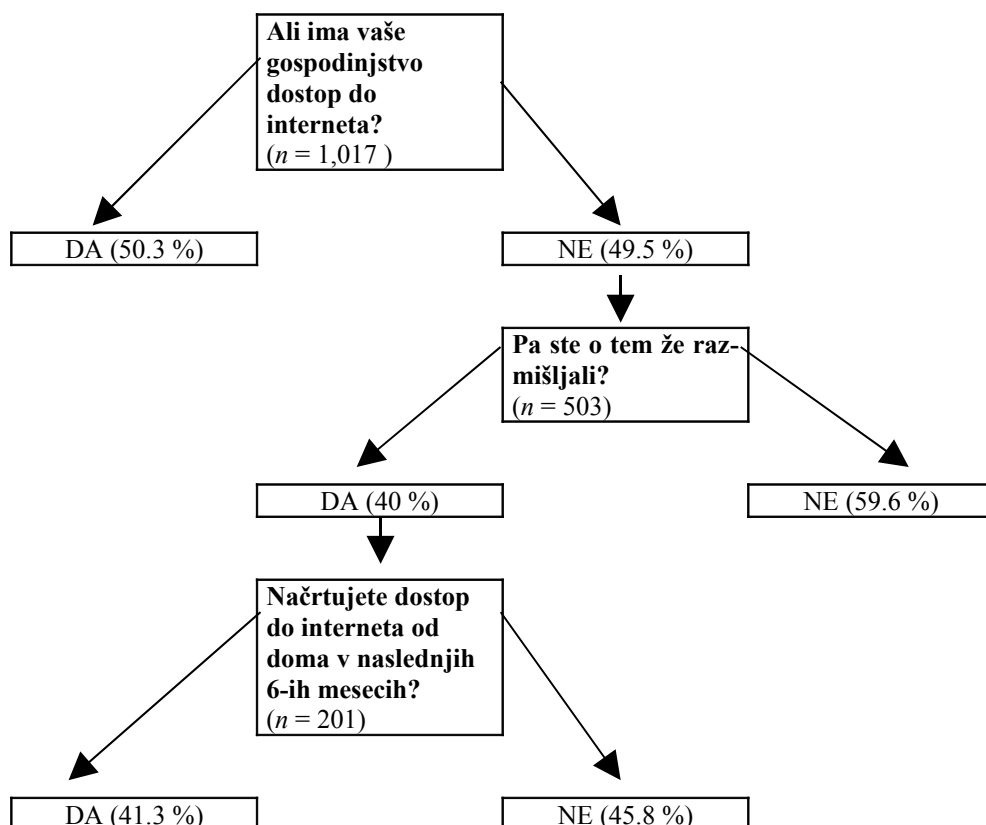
**Ali ima vaše gospodinjstvo dostop do interneta?**
($n$ = 1,017 )

DA (50.3 %)

NE (49.5 %)

**Pa ste o tem že razmišljali?**
($n$ = 503)

DA (40 %)

NE (59.6 %)

**Načrtujete dostop do interneta od doma v naslednjih 6-ih mesecih?**
($n$ = 201)

DA (41.3 %)

NE (45.8 %)